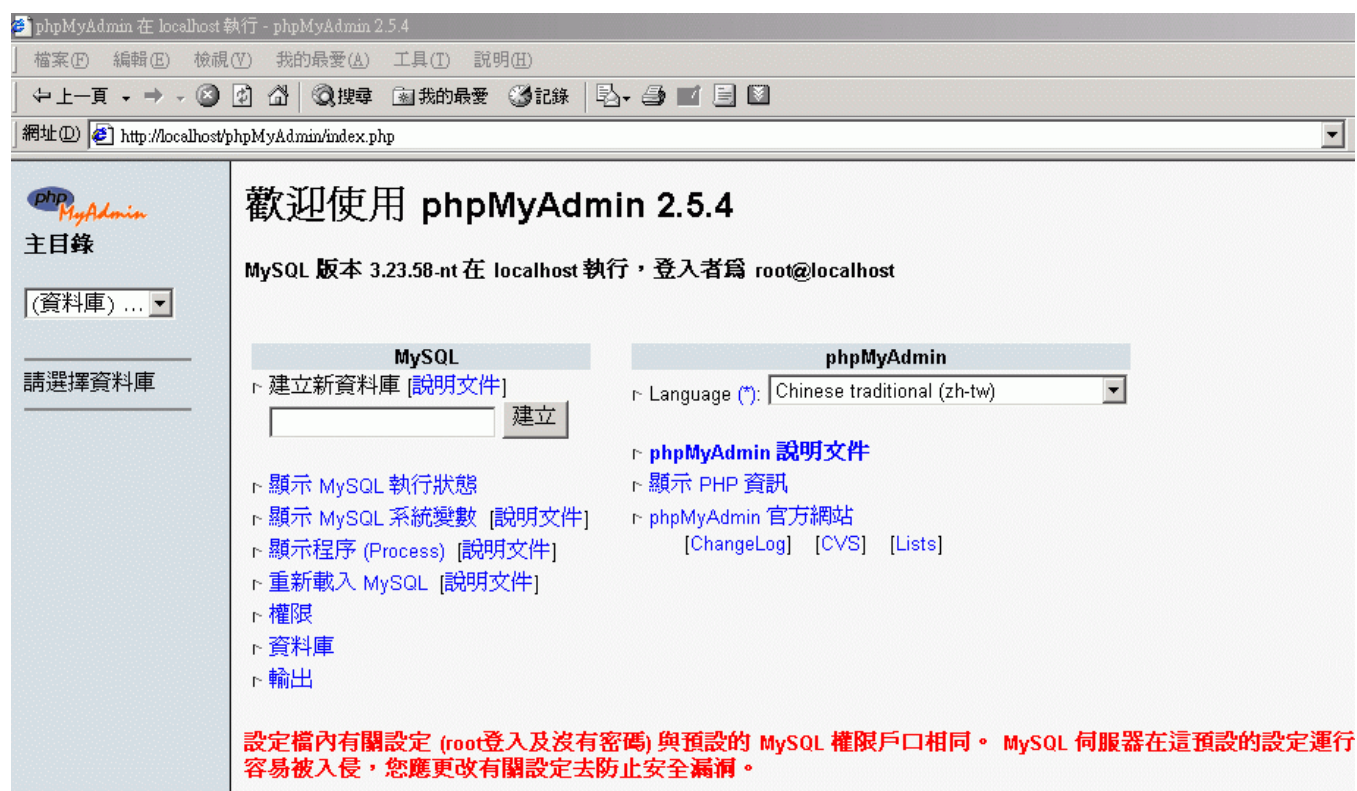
phpMyAdmin 在 localhost 執行 - phpMyAdmin 2.5.4

檔案(F) 編輯(E) 檢視(V) 我的最愛(A) 工具(T) 說明(H)

上一頁 搜尋 我的最愛 記錄

網址(D) http://localhost/phpMyAdmin/index.php

php MyAdmin
主目錄

(資料庫) ...

請選擇資料庫

歡迎使用 phpMyAdmin 2.5.4

MySQL 版本 3.23.58-nt 在 localhost 執行，登入者爲 root@localhost

MySQL

建立新資料庫 [說明文件]

建立

顯示 MySQL 執行狀態

顯示 MySQL 系統變數 [說明文件]

顯示程序 (Process) [說明文件]

重新載入 MySQL [說明文件]

權限

資料庫

輸出

phpMyAdmin

Language (*): Chinese traditional (zh-tw)

phpMyAdmin 說明文件

顯示 PHP 資訊

phpMyAdmin 官方網站

[ChangeLog] [CVS] [Lists]

設定檔內有關設定 (root登入及沒有密碼) 與預設的 MySQL 權限戶口相同。 MySQL 伺服器在這預設的設定運行容易被入侵，您應更改有關設定去防止安全漏洞。